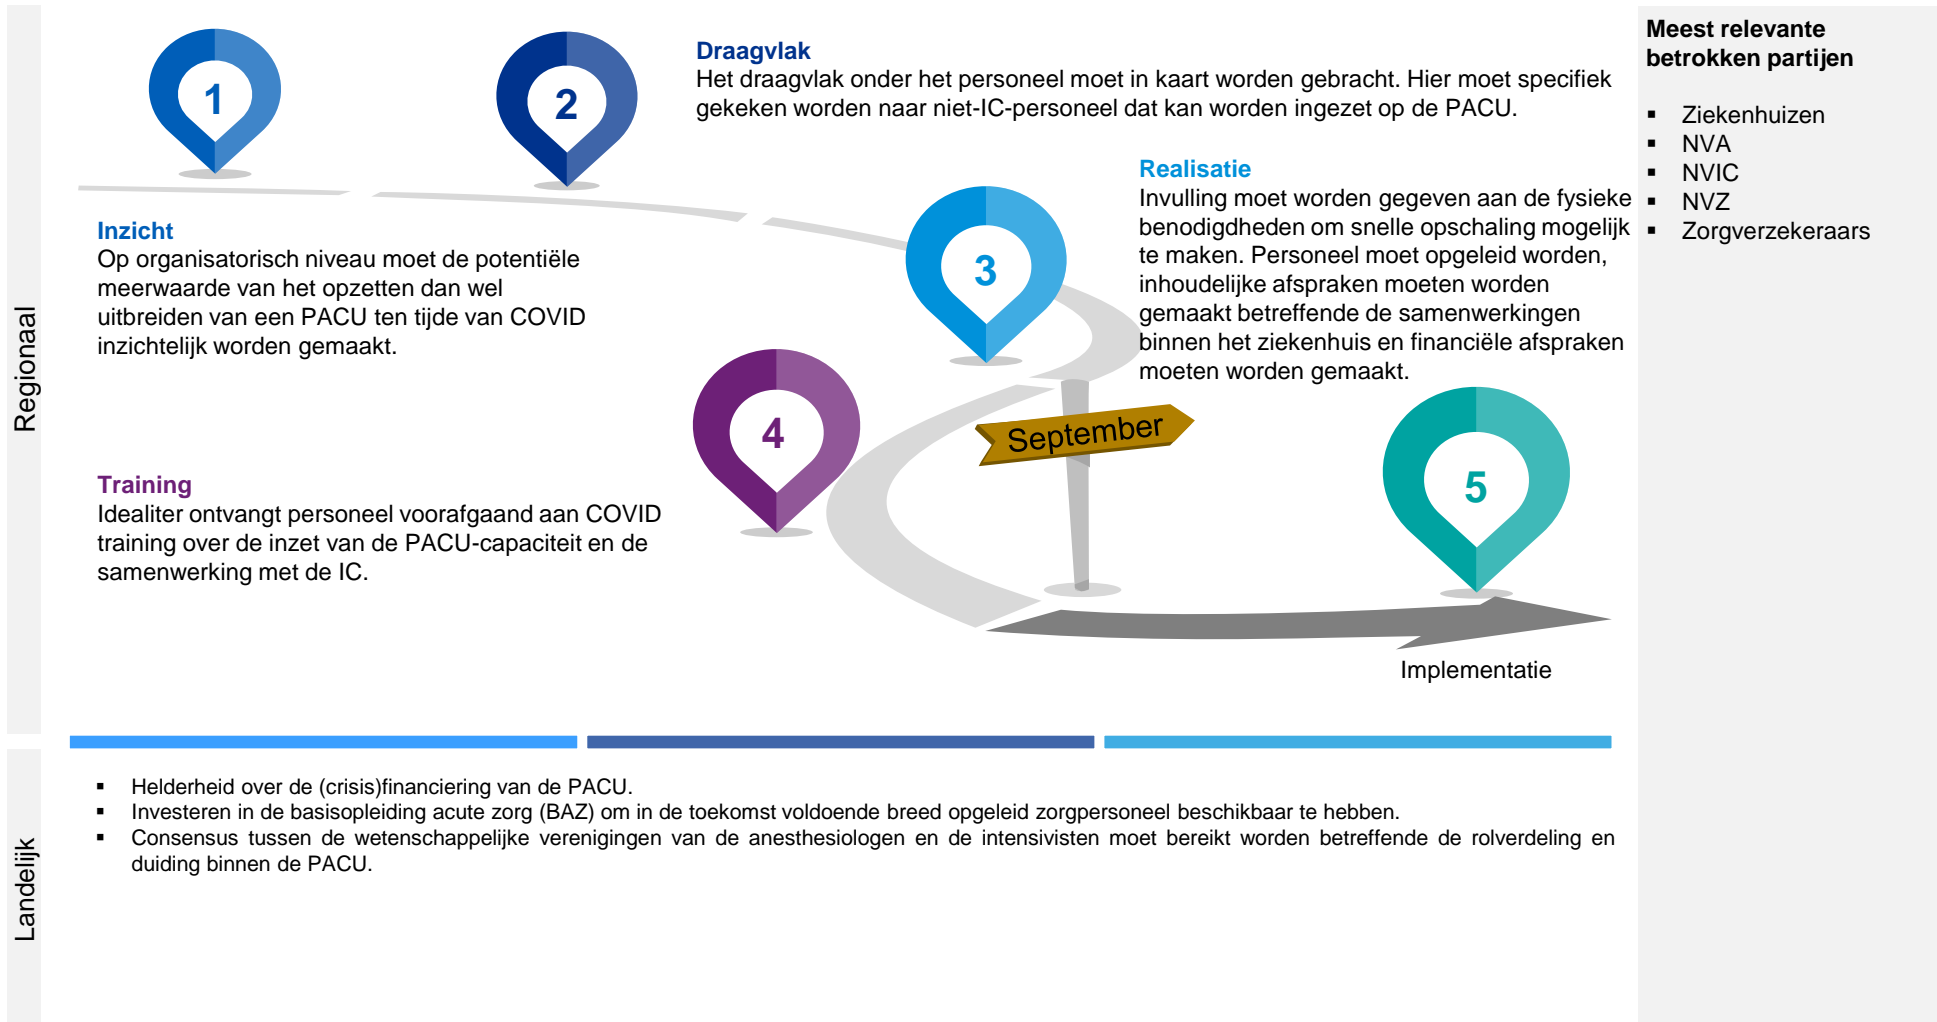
Regionaal

1

2

Draagvlak
Het draagvlak onder het personeel moet in kaart worden gebracht. Hier moet specifiek gekeken worden naar niet-IC-personeel dat kan worden ingezet op de PACU.

Inzicht
Op organisatorisch niveau moet de potentiële meerwaarde van het opzetten dan wel uitbreiden van een PACU ten tijde van COVID inzichtelijk worden gemaakt.

3

Realisatie
Invulling moet worden gegeven aan de fysieke benodigdheden om snelle opschaling mogelijk te maken. Personeel moet opgeleid worden, inhoudelijke afspraken moeten worden gemaakt betreffende de samenwerkingen binnen het ziekenhuis en financiële afspraken moeten worden gemaakt.

4

September

Training
Idealiter ontvangt personeel voorafgaand aan COVID training over de inzet van de PACU-capaciteit en de samenwerking met de IC.

5

Implementatie

Meest relevante betrokken partijen

- Ziekenhuizen
- NVA
- NVIC
- NVZ
- Zorgverzekeraars

Landelijk

- Helderheid over de (crisis)financiering van de PACU.
- Investeren in de basisopleiding acute zorg (BAZ) om in de toekomst voldoende breed opgeleid zorgpersoneel beschikbaar te hebben.
- Consensus tussen de wetenschappelijke verenigingen van de anesthesiologen en de intensivisten moet bereikt worden betreffende de rolverdeling en duiding binnen de PACU.